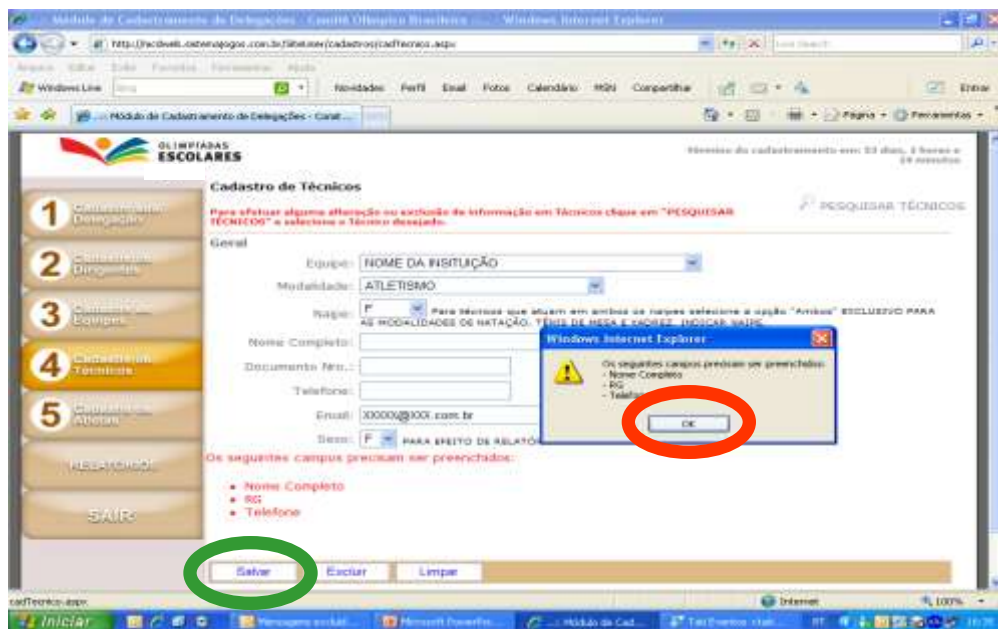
Módulo de Cadastramento de Delegações - Comitê Olímpico Brasileiro - Windows Internet Explorer

http://ncdweb.ostenajogos.com.br/Sitetimer/cadastros/cadTecnico.aspx

Windows Live

Novidades Perfil Email Fotos Calendário MSN Compartilhar

Entrar

Módulo de Cadastramento de Delegações - Comit...

Página Ferramentas

OLIMPÍADAS ESCOLARES

Término do cadastramento em: 53 dias, 1 horas e 19 minutos

1 Cadastro de Delegação

2 Cadastro de Dirigentes

3 Cadastro de Equipes

4 Cadastro de Técnicos

5 Cadastro de Atletas

RELATÓRIOS

SAIR

Cadastro de Técnicos

PESQUISAR TÉCNICOS

Para efetuar alguma alteração ou exclusão de informação em Técnicos clique em "PESQUISAR TÉCNICOS" e selecione o Técnico desejado.

Geral

Equipe: NOME DA INSITUIÇÃO

Modalidade: ATLETISMO

Naipe: F Para técnicos que atuam em ambos os naipes selecione a opção "Ambos" EXCLUSIVO PARA AS MODALIDADES DE NATAÇÃO, TÊNIS DE MESA E XADREZ. INDICAR NAIPE

Nome Completo:

Documento Nro.:

Telefone:

Email: XXXXX@XXX.com.br

Sexo: F PARA EFEITO DE RELATÓ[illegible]

Windows Internet Explorer

Os seguintes campos precisam ser preenchidos:
- Nome Completo
- RG
- Telefone

OK

Os seguintes campos precisam ser preenchidos:

• Nome Completo
• RG
• Telefone

Salvar Excluir Limpar

cadTecnico.aspx

Internet

100%

Iniciar

Mensagem excluíd...

Microsoft PowerPo...

Módulo de Cad...

Tati Eventos - tati...

PT

16:20